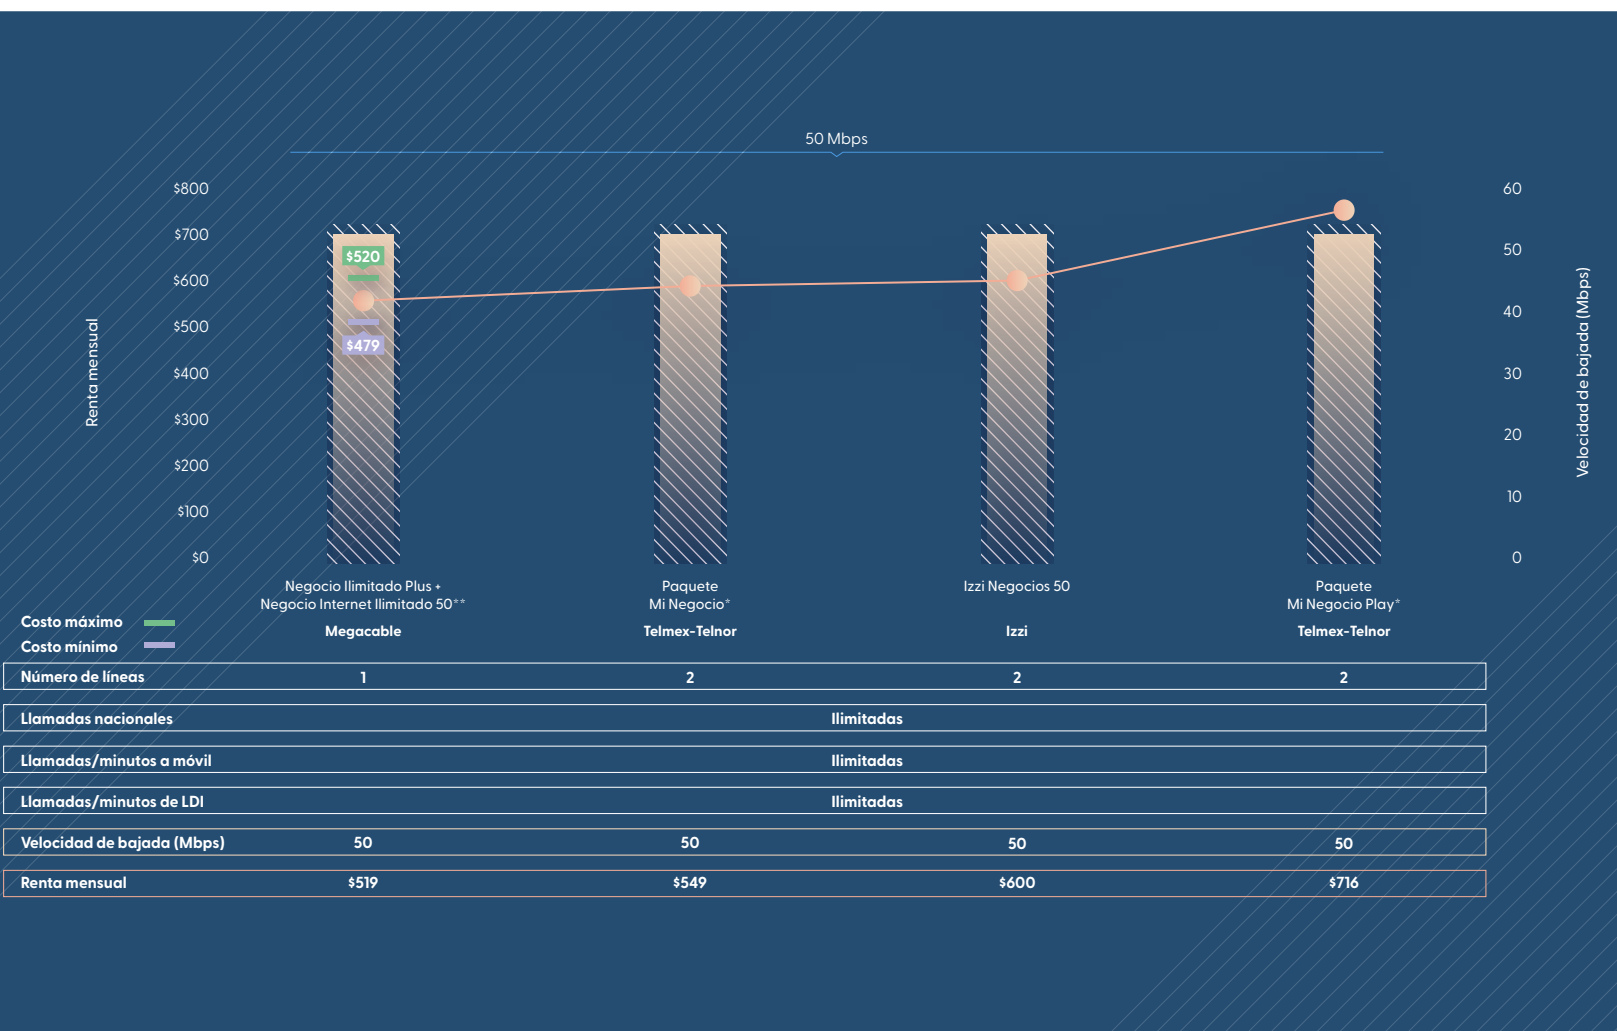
50 Mbps

Renta mensual

$800
$700
$600
$500
$400
$300
$200
$100
$0

$520
$479

60
50
40
30
20
10
0

Velocidad de bajada (Mbps)

Negocio Ilimitado Plus + Negocio Internet Ilimitado 50**
Megacable

Paquete Mi Negocio*
Telmex-Telnor

Izzi Negocios 50
Izzi

Paquete Mi Negocio Play*
Telmex-Telnor

Costo máximo
Costo mínimo

| Número de líneas | 1 | 2 | 2 | 2 |
|---|---|---|---|---|
| Llamadas nacionales | Ilimitadas | | | |
| Llamadas/minutos a móvil | Ilimitadas | | | |
| Llamadas/minutos de LDI | Ilimitadas | | | |
| Velocidad de bajada (Mbps) | 50 | 50 | 50 | 50 |
| Renta mensual | $519 | $549 | $600 | $716 |